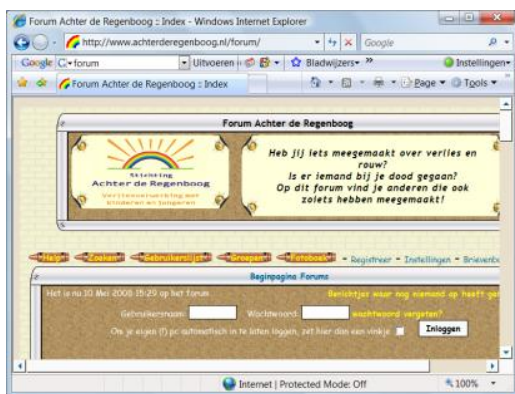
Forum Achter de Regenboog :: Index - Windows Internet Explorer

http://www.achterderegenboog.nl/forum/

Google

Google forum

Uitvoeren

Bladwijzers

Instellingen

Forum Achter de Regenboog :: Index

Page

Tools

Forum Achter de Regenboog

Stichting
Achter de Regenboog
Verliesverwerking met kinderen en jongeren

Heb jij iets meegemaakt over verlies en rouw?
Is er iemand bij je dood gegaan?
Op dit forum vind je anderen die ook zoiets hebben meegemaakt!

Help Zoeken Gebruikerslijst Groepen Fotoboek - Registreer - Instellingen - Brievenbus

Beginpagina Forums

Het is nu 10 Mei 2008 15:29 op het forum

Berichtjes waar nog niemand op heeft ge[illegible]

Gebruikersnaam: Wachtwoord: wachtwoord vergeten?

Om je eigen (!) pc automatisch in te laten loggen, zet hier dan een vinkje

Inloggen

Internet | Protected Mode: Off

100%